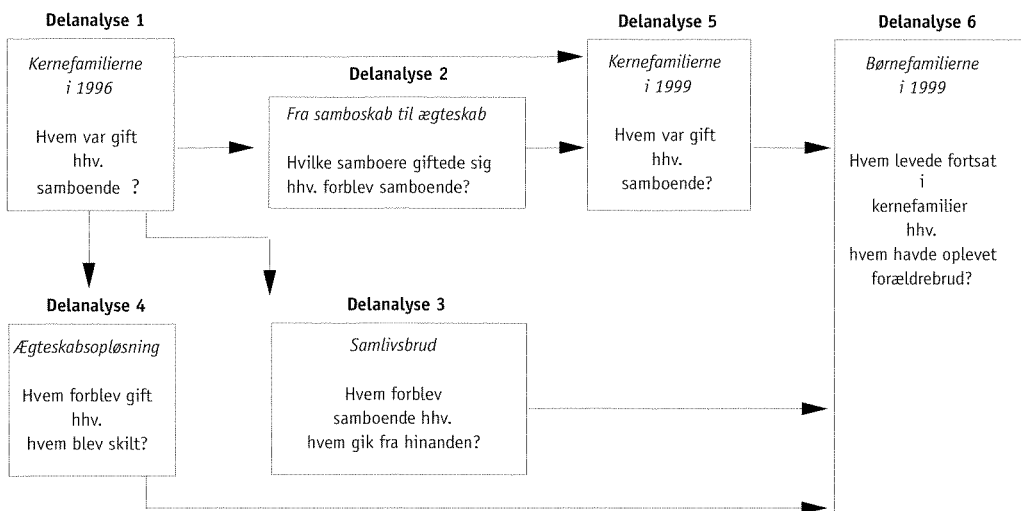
Delanalyse 1

Kernefamilierne i 1996

Hvem var gift hhv. samboende ?

Delanalyse 2

Fra samboskab til ægteskab

Hvilke samboere giftede sig hhv. forblev samboende?

Delanalyse 5

Kernefamilierne i 1999

Hvem var gift hhv. samboende?

Delanalyse 6

Børnefamilierne i 1999

Hvem levede fortsat i kernefamilier hhv. hvem havde oplevet forældrebrud?

Delanalyse 4

Ægteskabsopløsning

Hvem forblev gift hhv. hvem blev skilt?

Delanalyse 3

Samlivsbrud

Hvem forblev samboende hhv. hvem gik fra hinanden?